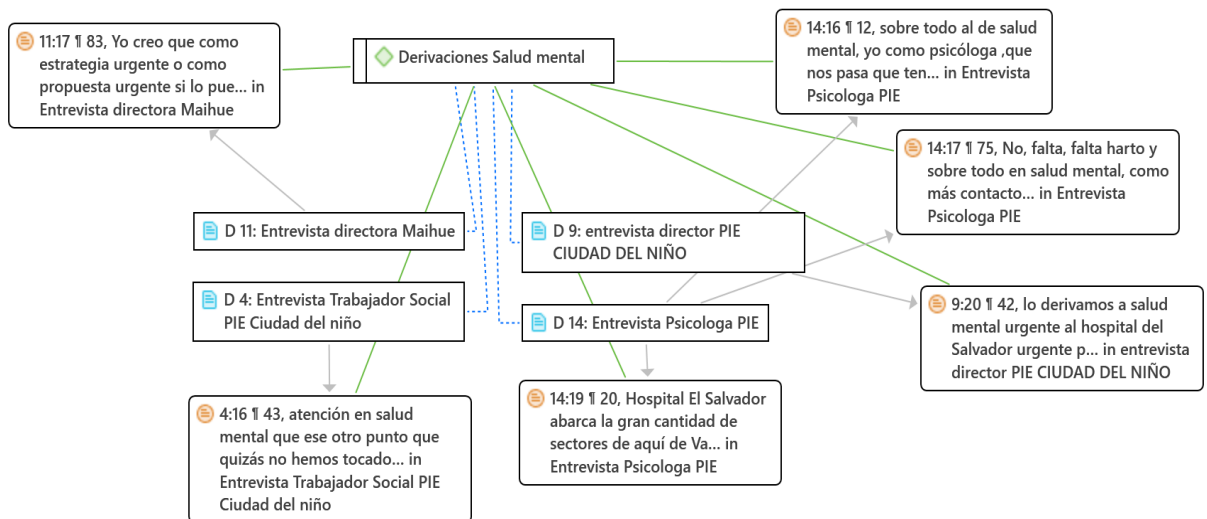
11:17 ¶ 83, Yo creo que como estrategia urgente o como propuesta urgente si lo pue... in Entrevista directora Maihue

Derivaciones Salud mental

14:16 ¶ 12, sobre todo al de salud mental, yo como psicóloga ,que nos pasa que ten... in Entrevista Psicologa PIE

14:17 ¶ 75, No, falta, falta harto y sobre todo en salud mental, como más contacto... in Entrevista Psicologa PIE

D 11: Entrevista directora Maihue

D 9: entrevista director PIE CIUDAD DEL NIÑO

D 4: Entrevista Trabajador Social PIE Ciudad del niño

D 14: Entrevista Psicologa PIE

9:20 ¶ 42, lo derivamos a salud mental urgente al hospital del Salvador urgente p... in entrevista director PIE CIUDAD DEL NIÑO

4:16 ¶ 43, atención en salud mental que ese otro punto que quizás no hemos tocado... in Entrevista Trabajador Social PIE Ciudad del niño

14:19 ¶ 20, Hospital El Salvador abarca la gran cantidad de sectores de aquí de Va... in Entrevista Psicologa PIE